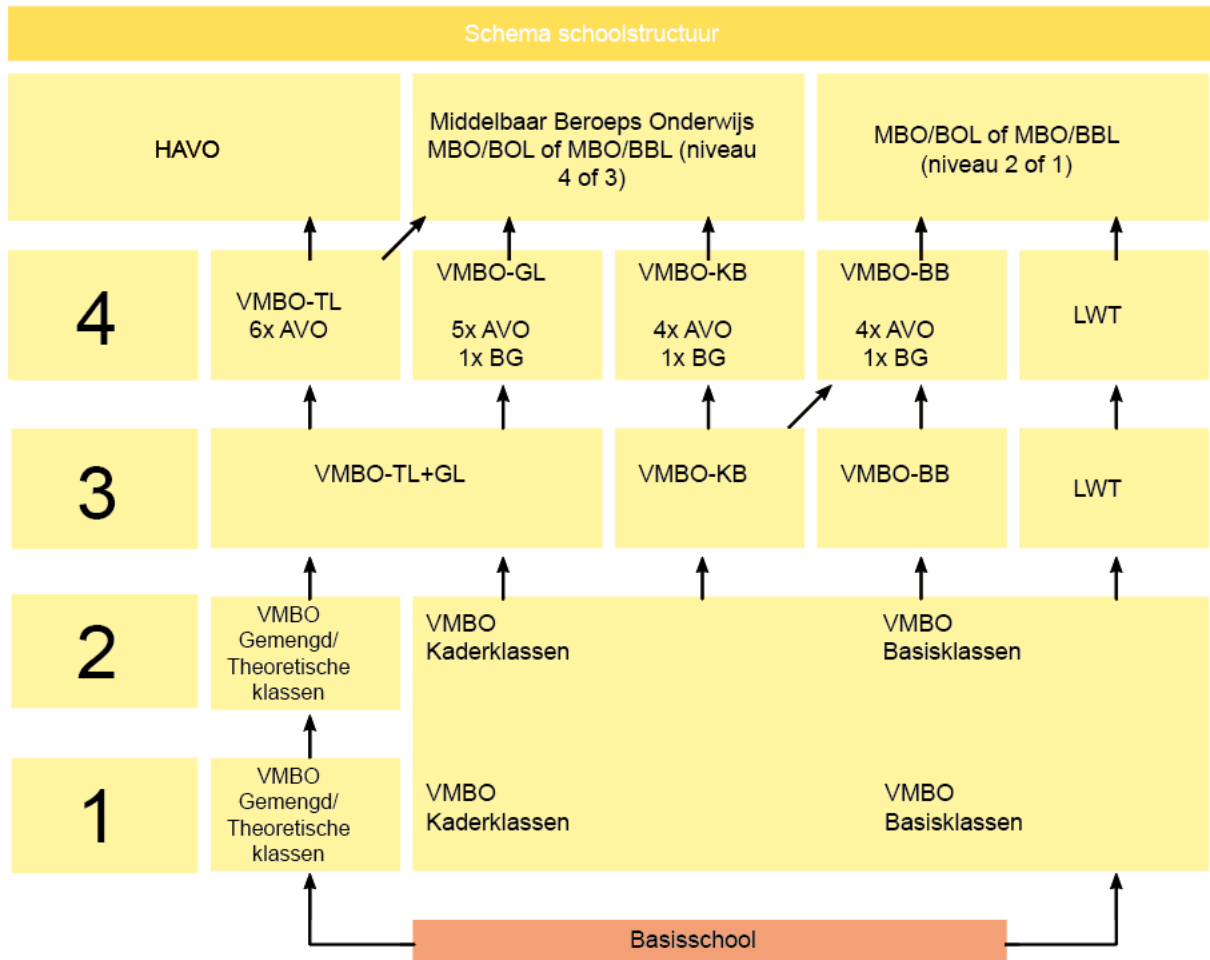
Schema schoolstructuur

HAVO

Middelbaar Beroeps Onderwijs MBO/BOL of MBO/BBL (niveau 4 of 3)

MBO/BOL of MBO/BBL (niveau 2 of 1)

4

VMBO-TL
6x AVO

VMBO-GL
5x AVO
1x BG

VMBO-KB
4x AVO
1x BG

VMBO-BB
4x AVO
1x BG

LWT

3

VMBO-TL+GL

VMBO-KB

VMBO-BB

LWT

2

VMBO Gemengd/ Theoretische klassen

VMBO
Kaderklassen

VMBO
Basisklassen

1

VMBO Gemengd/ Theoretische klassen

VMBO
Kaderklassen

VMBO
Basisklassen

Basisschool